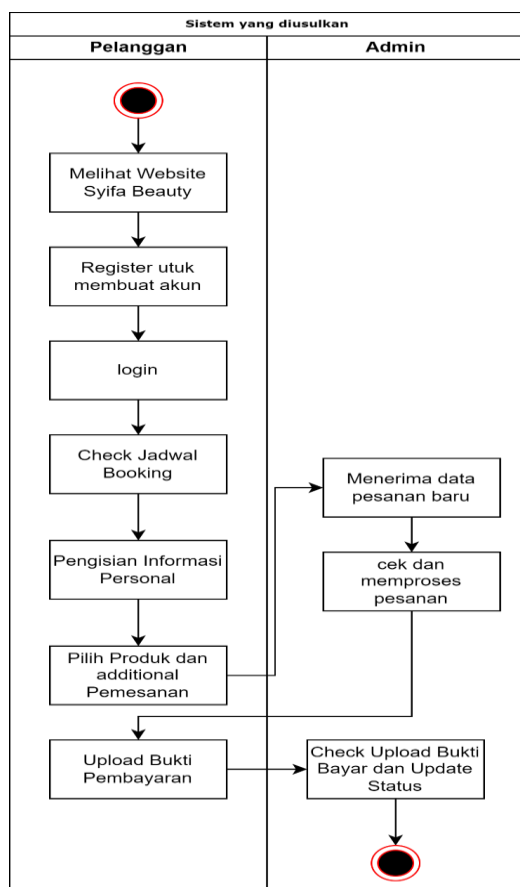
Sistem yang diusulkan

Pelanggan

Admin

Melihat Website Syifa Beauty

Register utuk membuat akun

login

Check Jadwal Booking

Pengisian Informasi Personal

Pilih Produk dan additional Pemesanan

Upload Bukti Pembayaran

Menerima data pesanan baru

cek dan memproses pesanan

Check Upload Bukti Bayar dan Update Status